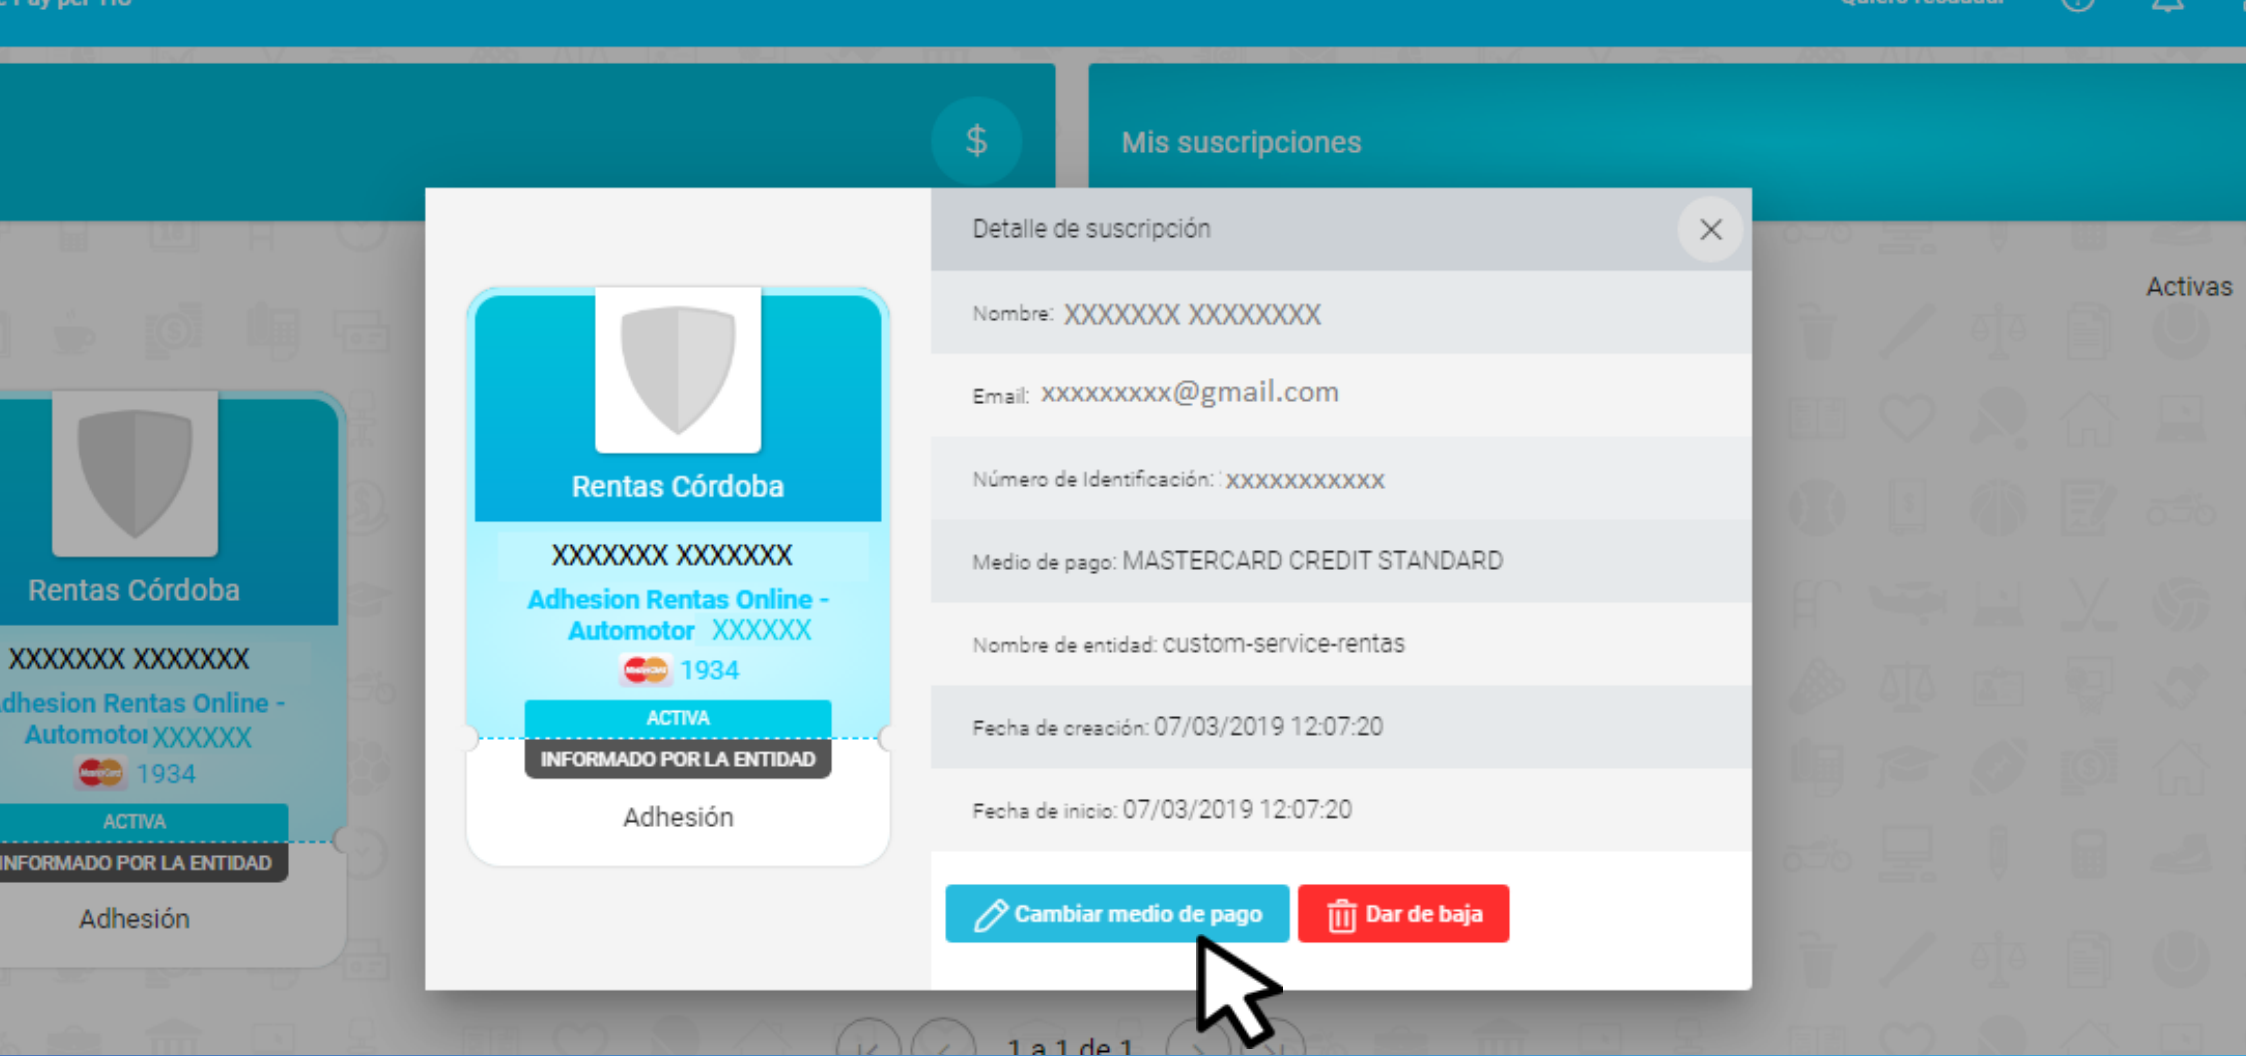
$

Mis suscripciones

Activas

Rentas Córdoba

XXXXXXX XXXXXXX

Adhesion Rentas Online - Automotor XXXXXX

1934

ACTIVA

INFORMADO POR LA ENTIDAD

Adhesión

Rentas Córdoba

XXXXXXX XXXXXXX

Adhesion Rentas Online - Automotor XXXXXX

1934

ACTIVA

INFORMADO POR LA ENTIDAD

Adhesión

Detalle de suscripción

Nombre: XXXXXXX XXXXXXXX

Email: xxxxxxxxx@gmail.com

Número de Identificación: xxxxxxxxxxx

Medio de pago: MASTERCARD CREDIT STANDARD

Nombre de entidad: custom-service-rentas

Fecha de creación: 07/03/2019 12:07:20

Fecha de inicio: 07/03/2019 12:07:20

Cambiar medio de pago

Dar de baja

1 a 1 de 1